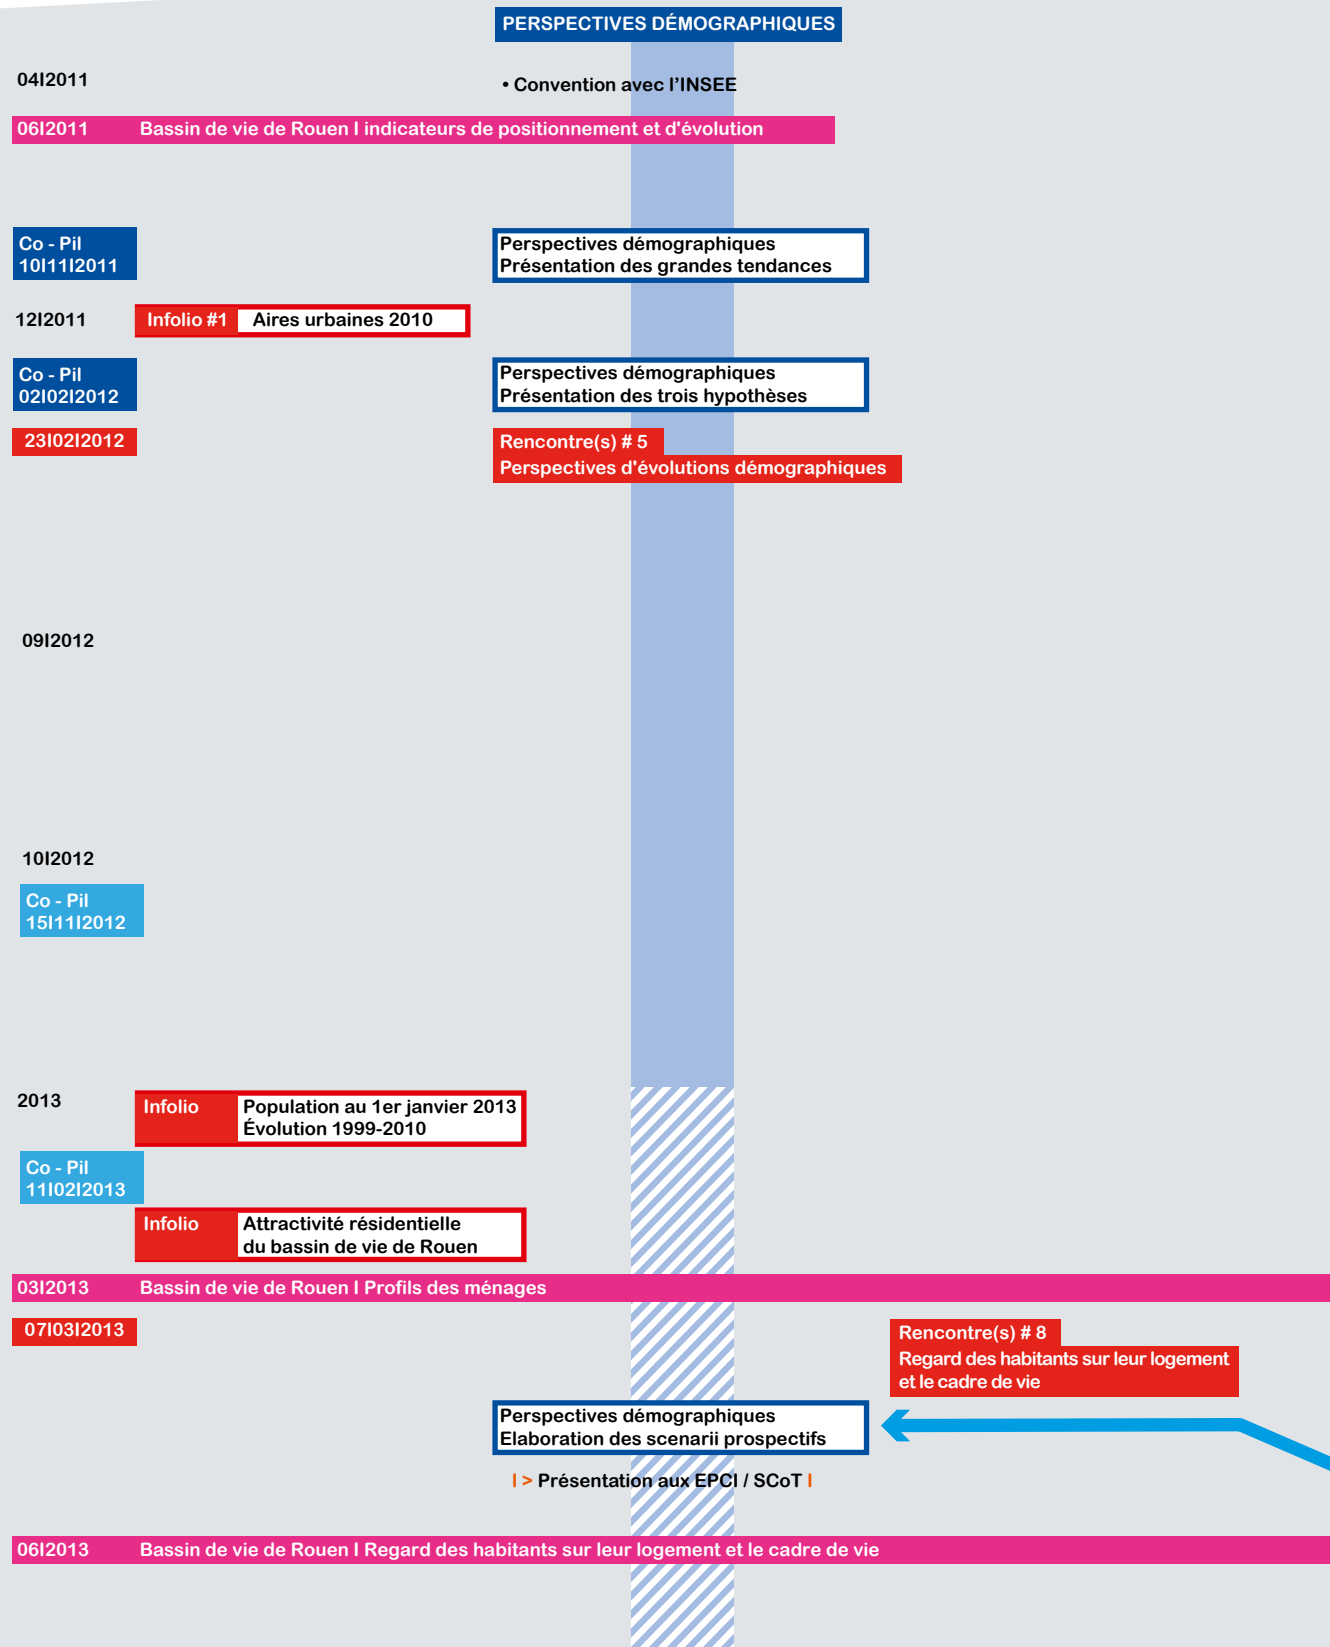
PERSPECTIVES DÉMOGRAPHIQUES

04I2011

• Convention avec l'INSEE

06I2011 Bassin de vie de Rouen I indicateurs de positionnement et d'évolution

Co - Pil
10I11I2011

Perspectives démographiques
Présentation des grandes tendances

12I2011

Infolio #1 Aires urbaines 2010

Co - Pil
02I02I2012

Perspectives démographiques
Présentation des trois hypothèses

23I02I2012

Rencontre(s) # 5
Perspectives d'évolutions démographiques

09I2012

10I2012

Co - Pil
15I11I2012

2013

Infolio Population au 1er janvier 2013
Évolution 1999-2010

Co - Pil
11I02I2013

Infolio Attractivité résidentielle
du bassin de vie de Rouen

03I2013 Bassin de vie de Rouen I Profils des ménages

07I03I2013

Rencontre(s) # 8
Regard des habitants sur leur logement et le cadre de vie

Perspectives démographiques
Elaboration des scenarii prospectifs

I > Présentation aux EPCI / SCoT I

06I2013 Bassin de vie de Rouen I Regard des habitants sur leur logement et le cadre de vie